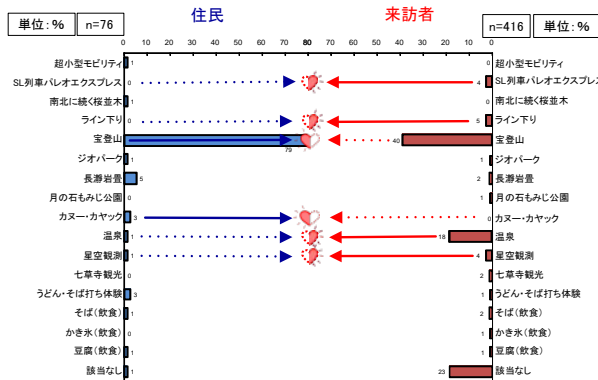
単位：%　n=76

住民

来訪者

n=416　単位：%

0 10 20 30 40 50 60 70 80

80 70 60 50 40 30 20 10 0

| 住民 | 項目 | 来訪者 |
|---|---|---|
| 1 | 超小型モビリティ | 0 |
| 0 | SL列車パレオエクスプレス | 4 |
| 1 | 南北に続く桜並木 | 0 |
| 0 | ライン下り | 5 |
| 79 | 宝登山 | 40 |
| 1 | ジオパーク | 1 |
| 5 | 長瀞岩畳 | 2 |
| 0 | 月の石もみじ公園 | 1 |
| 3 | カヌー・カヤック | 0 |
| 1 | 温泉 | 18 |
| 1 | 星空観測 | 4 |
| 1 | 七草寺観光 | 2 |
| 3 | うどん・そば打ち体験 | 1 |
| 0 | そば（飲食） | 2 |
| 0 | かき氷（飲食） | 1 |
| 1 | 豆腐（飲食） | 1 |
| 1 | 該当なし | 23 |